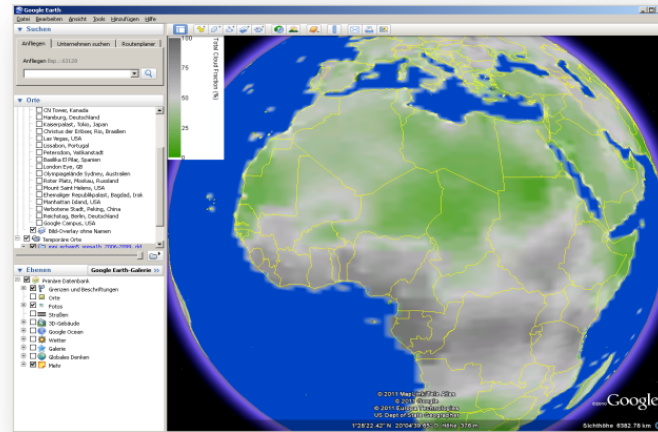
Google Earth

Datei Bearbeiten Ansicht Tools Hinzufügen Hilfe

Suchen

Anfliegen Unternehmen suchen Routenplaner

Anfliegen Bsp.: 63128

Orte

CN Tower, Kanada
Hamburg, Deutschland
Kaiserpalast, Tokio, Japan
Christus der Erlöser, Rio, Brasilien
Las Vegas, USA
Lissabon, Portugal
Petersdom, Vatikanstadt
Basilika El Pilar, Spanien
London Eye, GB
Olympiagelände Sydney, Australien
Roter Platz, Moskau, Russland
Mount Saint Helens, USA
Ehemaliger Republikpalast, Bagdad, Irak
Manhattan Island, USA
Verbotene Stadt, Peking, China
Reichstag, Berlin, Deutschland
Google Campus, USA
Bild-Overlay ohne Namen
Temporäre Orte
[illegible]

Ebenen Google Earth-Galerie

Primäre Datenbank
Grenzen und Beschriftungen
Orte
Fotos
Straßen
3D-Gebäude
Google Ocean
Wetter
Galerie
Globales Denken
Mehr

Total Cloud Fraction (%)
100
75
50
25
0

© 2011 MapLink/Tele Atlas
© 2011 Google
© 2011 Europa Technologies
US Dept of State Geographer

1°28'22.42" N 20°04'39.85" O Höhe 376 m

Google

Sichthöhe 8382.78 km